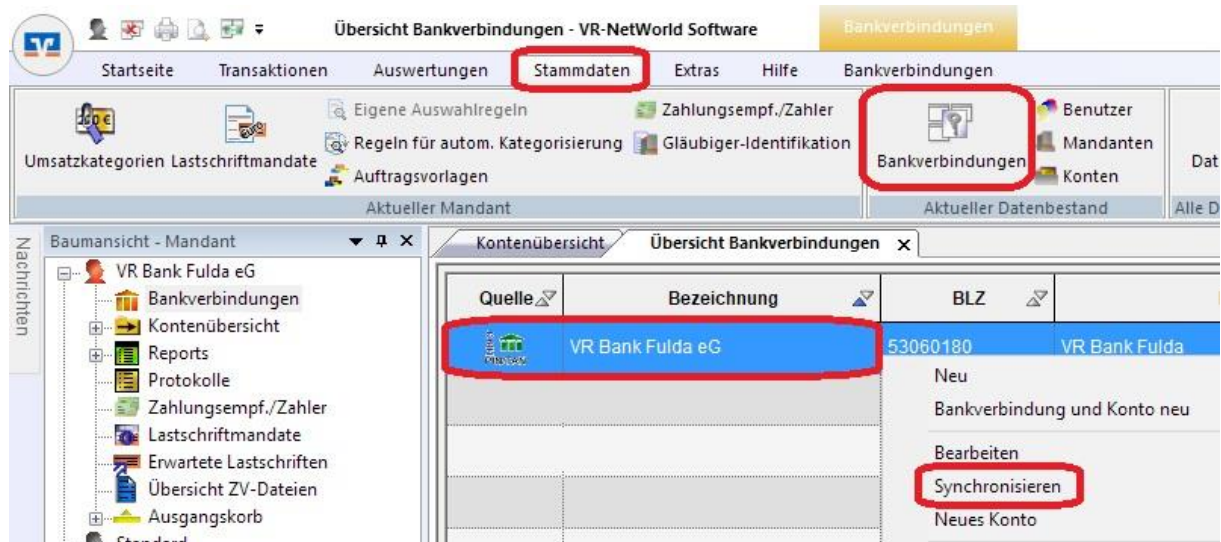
Übersicht Bankverbindungen - VR-NetWorld Software

Bankverbindungen

Startseite Transaktionen Auswertungen Stammdaten Extras Hilfe Bankverbindungen

Umsatzkategorien Lastschriftmandate

Eigene Auswahlregeln
Regeln für autom. Kategorisierung
Auftragsvorlagen

Zahlungsempf./Zahler
Gläubiger-Identifikation

Aktueller Mandant

Bankverbindungen

Benutzer
Mandanten
Konten

Aktueller Datenbestand

Dat

Alle D

Nachrichten

Baumansicht - Mandant

VR Bank Fulda eG
Bankverbindungen
Kontenübersicht
Reports
Protokolle
Zahlungsempf./Zahler
Lastschriftmandate
Erwartete Lastschriften
Übersicht ZV-Dateien
Ausgangskorb

Kontenübersicht

Übersicht Bankverbindungen ×

| Quelle | Bezeichnung | BLZ | |
|---|---|---|---|
| PIN/TAN | VR Bank Fulda eG | 53060180 | VR Bank Fulda |

Neu
Bankverbindung und Konto neu
Bearbeiten
Synchronisieren
Neues Konto